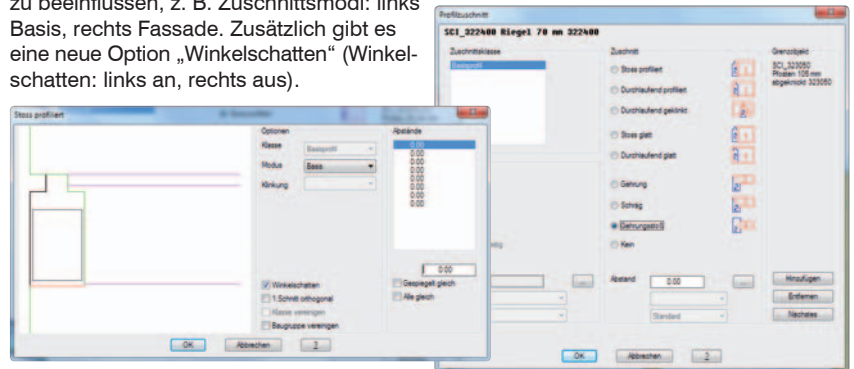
zu beeinflussen, z. B. Zuschnittsmodi: links Basis, rechts Fassade. Zusätzlich gibt es eine neue Option „Winkelschatten" (Winkelschatten: links an, rechts aus).

Profilzuschnitt

SCI_322400 Riegel 70 mm 322400

Zuschnittsklasse

Basisprofil

Zuschnitt

Stoss profiliert

Durchlaufend profiliert

Durchlaufend geklinkt

Stoss glatt

Durchlaufend glatt

Gehrung

Schräg

Gehrungsstoß

Kein

Abstand 0.00 ...

Standard

Grenzobjekt

SCI_323050 Pfosten 105 mm abgeknickt 323050

Hinzufügen

Entfernen

Nächstes

OK Abbrechen ?

Stoss profiliert

Optionen

Klasse Basisprofil

Modus Basis

Klinkung

Abstände

0.00
0.00
0.00
0.00
0.00
0.00
0.00
0.00
0.00
0.00

0.00

Winkelschatten

1.Schnitt orthogonal

Klasse vereinigen

Baugruppe vereinigen

Gespiegelt gleich

Alle gleich

OK Abbrechen ?